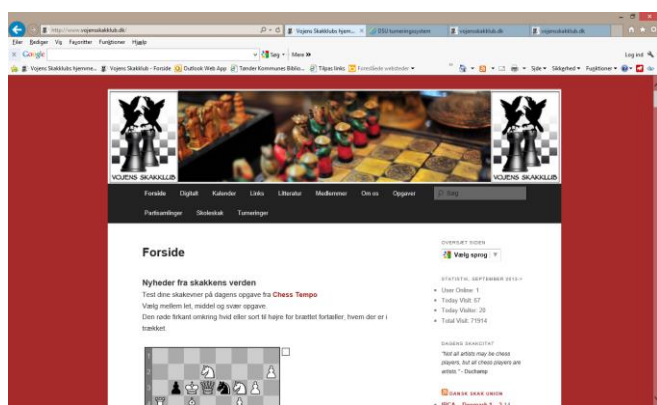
http://www.vojensskakklub.dk/

Vojens Skakklubs hjem... ×

DSU turneringssystem

vojensskakklub.dk

vojensskakklub.dk

Filer Rediger Vis Favoritter Funktioner Hjælp

Google

Søg • Mere »

Log ind

Vojens Skakklubs hjemme... Vojens Skakklub - Forside Outlook Web App Tønder Kommunes Biblio... Tilpas links Foreslåede websteder

Side • Sikkerhed • Funktioner •

VOJENS SKAKKLUB

VOJENS SKAKKLUB

Forside Digitalt Kalender Links Litteratur Medlemmer Om os Opgaver Søg

Partisamlinger Skoleskak Turneringer

Forside

Nyheder fra skakkens verden

Test dine skakevner på dagens opgave fra Chess Tempo

Vælg mellem let, middel og svær opgave.

Den røde firkant omkring hvid eller sort til højre for brættet fortæller, hvem der er i trækket.

OVERSÆT SIDEN

Vælg sprog

STATISTIK, SEPTEMBER 2013

User Online: 1

Today Visit: 57

Today Visitor: 20

Total Visit: 71914

DAGENS SKAKCITAT

"Not all artists may be chess players, but all chess players are artists." - Duchamp

DANSK SKAK UNION

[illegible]